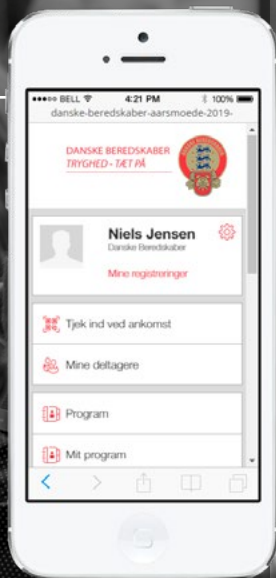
BELL 4:21 PM 100%
danske-beredskaber-aarsmoede-2019-

DANSKE BEREDSKABER
TRYGHED - TÆT PÅ

Niels Jensen
Danske Beredskaber
Mine registreringer

Tjek ind ved ankomst

Mine deltagere

Program

Mit program